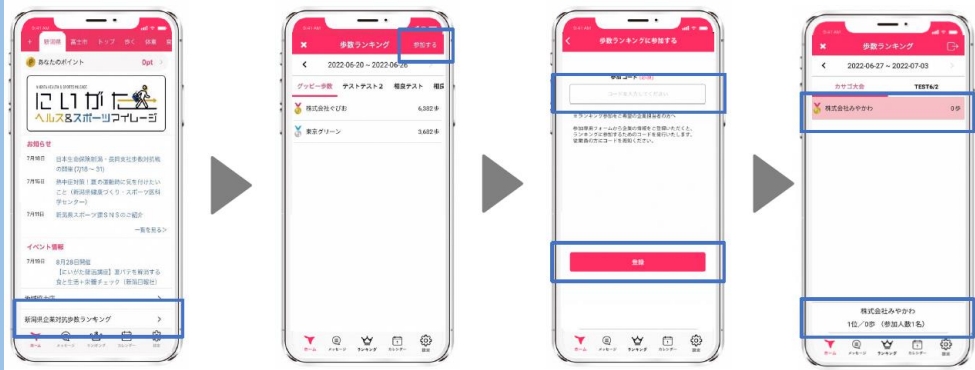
新潟県 | 富士市 | トップ | 歩く | 休暇

あなたのポイント 0pt

にいがた ヘルス&スポーツマイレージ

お知らせ

7月13日 日本生命保険新潟・自殺対策普及啓発の取組(7/18～31)

7月13日 熱中症対策!夏の運動時に気を付けたいこと(新潟県健康づくり・スポーツ医科学センター)

7月11日 新潟県スポーツ課SNSのご紹介

一覧を見る >

イベント情報

7月16日 8月28日開催 【にいがた健活講座】食べ方を見直す食と生活+歩行チェック(新潟日報社)

新潟県企業対抗歩数ランキング >

ホーム | メッセージ | ランキング | カレンダー | 設定

× 歩数ランキング 参加する

< 2022-06-20 ～ 2022-06-26 >

グッピー参数 | テストテスト2 | 相良テスト | 相良

株式会社ぐぴお 6,382歩

東京グリーン 3,602歩

ホーム | メッセージ | ランキング | カレンダー | 設定

< 歩数ランキングに参加する

参加コード (必須)

コードを入力してください

ランキング参加をご希望の企業様はこちらへ

参加申請フォームから企業の情報をご登録いただくと、ランキングに参加するためのコードを発行いたします。従業員の方にコードを周知ください。

登録

ホーム | メッセージ | ランキング | カレンダー | 設定

× 歩数ランキング

< 2022-06-27 ～ 2022-07-03 >

カサゴ大会 | TEST6/2

株式会社みやかわ 0歩

株式会社みやかわ
1位/0歩 (参加人数1名)

ホーム | メッセージ | ランキング | カレンダー | 設定